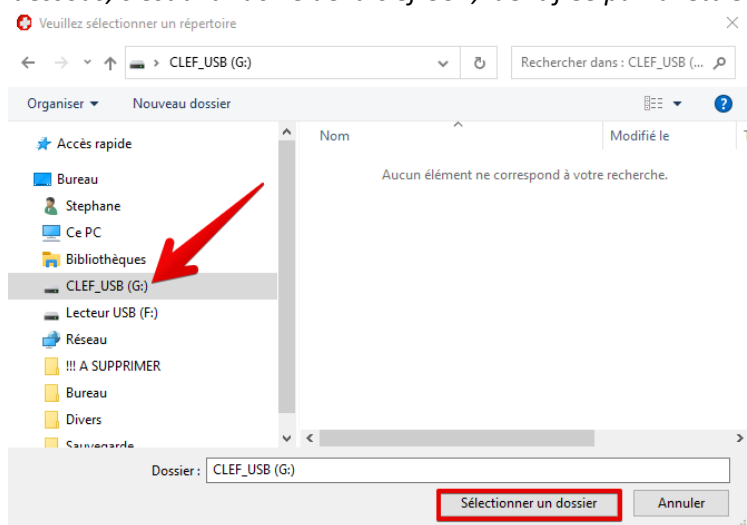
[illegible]

Veuillez sélectionner un répertoire

CLEF_USB (G:)

Rechercher dans : CLEF_USB (...

Organiser ▾ Nouveau dossier

Accès rapide

Bureau

Stephane

Ce PC

Bibliothèques

CLEF_USB (G:)

Lecteur USB (F:)

Réseau

!!! A SUPPRIMER

Bureau

Divers

Sauvegarde

Nom

Modifié le

Aucun élément ne correspond à votre recherche.

Dossier : CLEF_USB (G:)

Sélectionner un dossier

Annuler